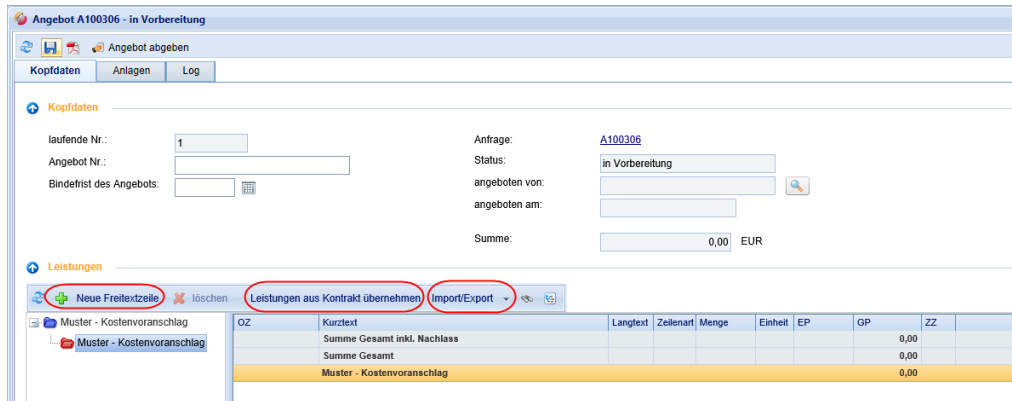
Angebot A100306 - in Vorbereitung

Angebot abgeben

Kopfdaten | Anlagen | Log

Kopfdaten

laufende Nr.: 1

Angebot Nr.:

Bindefrist des Angebots:

Anfrage: A100306

Status: in Vorbereitung

angeboten von:

angeboten am:

Summe: 0,00 EUR

Leistungen

Neue Freitextzeile | löschen | Leistungen aus Kontrakt übernehmen | Import/Export

Muster - Kostenvoranschlag

Muster - Kostenvoranschlag

| OZ | Kurztext | Langtext | Zeilenart | Menge | Einheit | EP | GP | ZZ |
|---|---|---|---|---|---|---|---|---|
| | Summe Gesamt inkl. Nachlass | | | | | | 0,00 | |
| | Summe Gesamt | | | | | | 0,00 | |
| | Muster - Kostenvoranschlag | | | | | | 0,00 | |